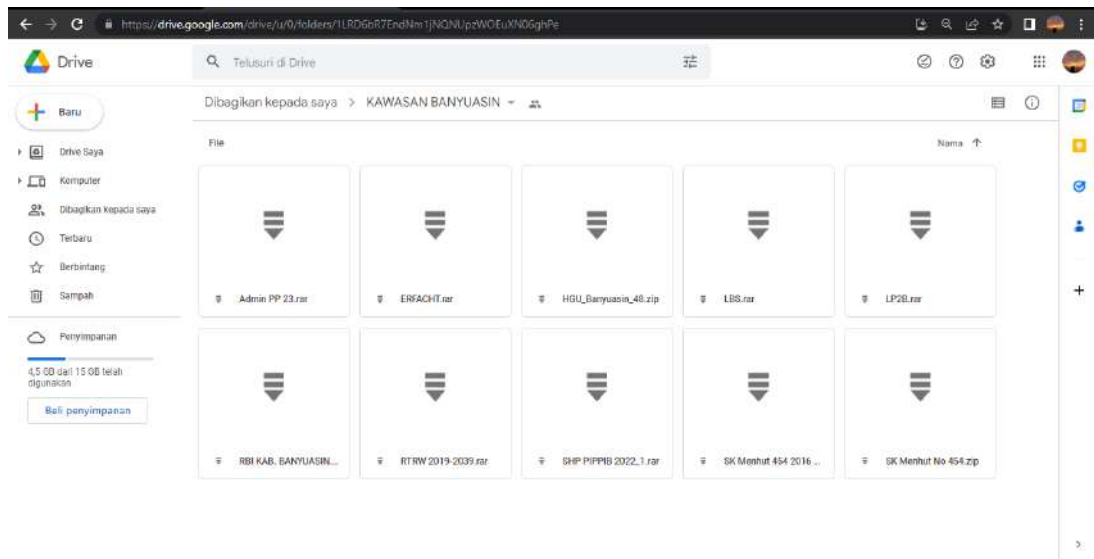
https://drive.google.com/drive/u/0/folders/1LRD6bR7EndNm1jNQNUpzWOEuXN06ghPe

Drive

Telusuri di Drive

Baru

Drive Saya

Komputer

Dibagikan kepada saya

Terbaru

Berbintang

Sampah

Penyimpanan

4,5 GB dari 15 GB telah digunakan

Beli penyimpanan

Dibagikan kepada saya > KAWASAN BANYUASIN

File

Nama

Admin PP 23.rar

ERFACHT.rar

HGU_Banyuasin_48.zip

LBS.rar

LP2B.rar

RBI KAB. BANYUASIN...

RTRW 2019-2039.rar

SHP PIPPIB 2022_1.rar

SK Menhut 454 2016 ...

SK Menhut No 454.zip